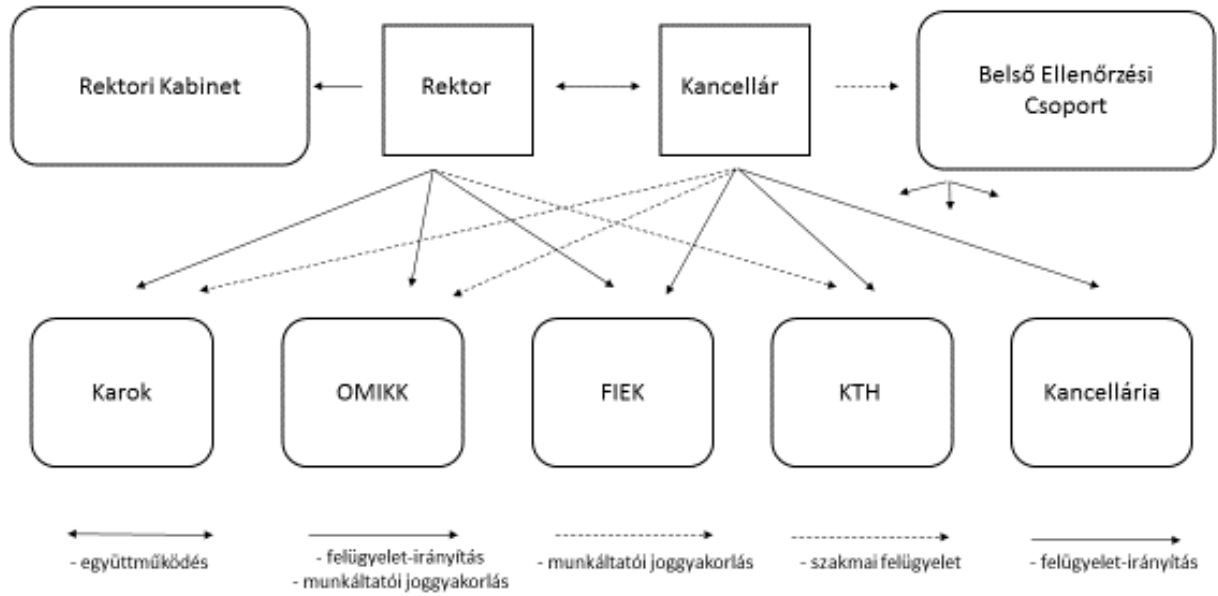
Rektori Kabinet

Rektor

Kancellár

Belső Ellenőrzési Csoport

Karok

OMIKK

FIEK

KTH

Kancellária

- együttműködés

- felügyelet-irányítás
- munkáltatói joggyakorlás

- munkáltatói joggyakorlás

- szakmai felügyelet

- felügyelet-irányítás